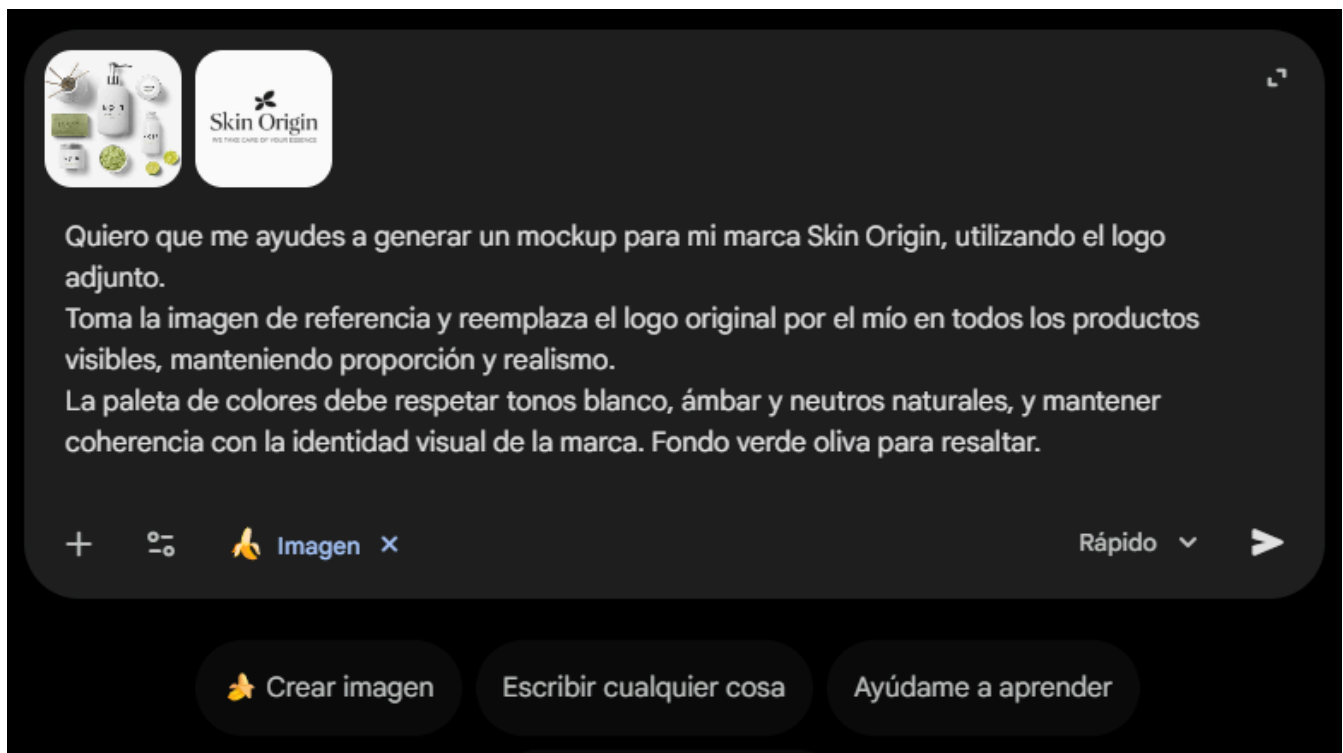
Skin Origin
WE TAKE CARE OF YOUR ESSENCE

Quiero que me ayudes a generar un mockup para mi marca Skin Origin, utilizando el logo adjunto.
Toma la imagen de referencia y reemplaza el logo original por el mío en todos los productos visibles, manteniendo proporción y realismo.
La paleta de colores debe respetar tonos blanco, ámbar y neutros naturales, y mantener coherencia con la identidad visual de la marca. Fondo verde oliva para resaltar.

+ Imagen ×

Rápido

Crear imagen
Escribir cualquier cosa
Ayúdame a aprender